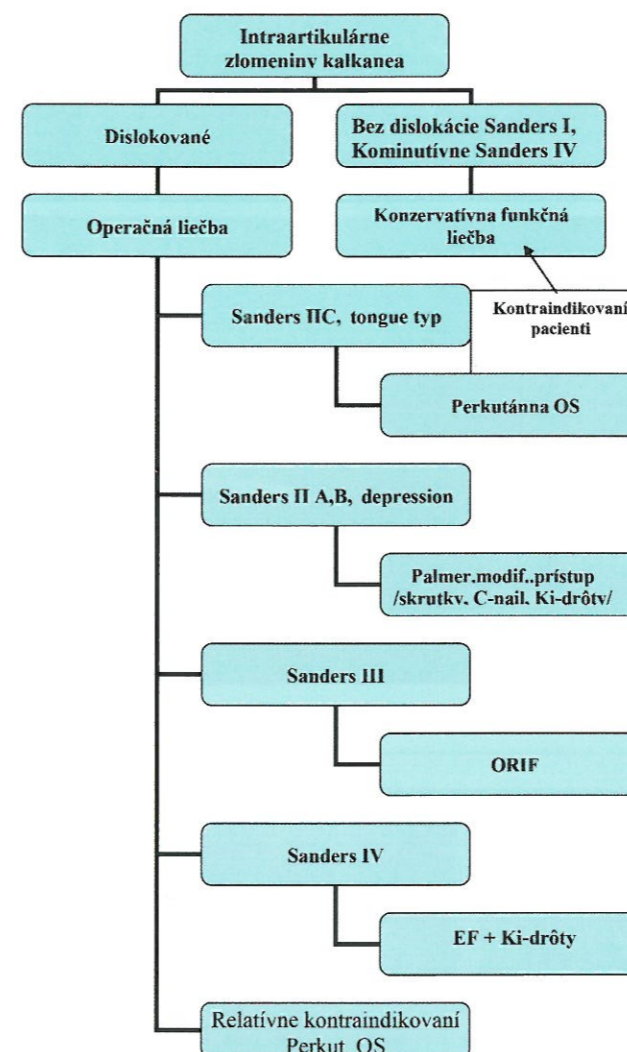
Intraartikulárne zlomeniny kalkanea

Dislokované

Bez dislokácie Sanders I, Kominutívne Sanders IV

Operačná liečba

Konzervatívna funkčná liečba

Kontraindikovaní pacienti

Sanders IIC, tongue typ

Perkutánna OS

Sanders II A,B, depression

Palmer.modif..prístup /skrutky, C-nail, Ki-drôty/

Sanders III

ORIF

Sanders IV

EF + Ki-drôty

Relatívne kontraindikovaní Perkut. OS